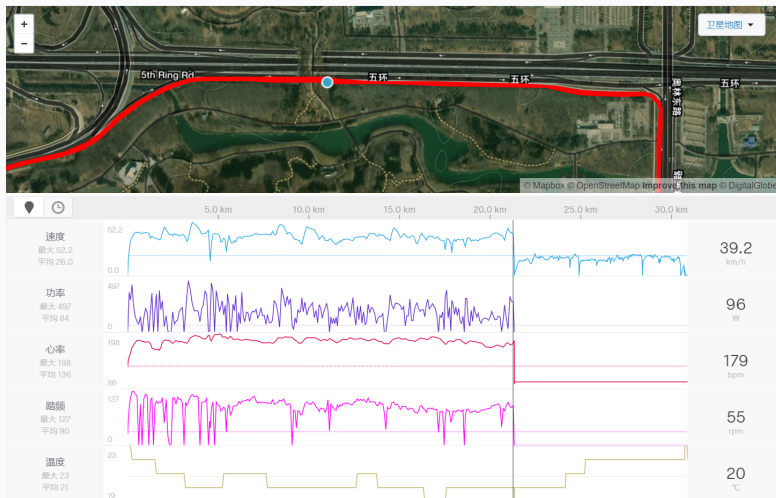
+
−
卫星地图
5th Ring Rd
五环
五环
五环
南林东路
© Mapbox © OpenStreetMap Improve this map © DigitalGlobe

5.0 km
10.0 km
15.0 km
20.0 km
25.0 km
30.0 km

速度
最大 52.2
平均 26.0
52.2
0.0
39.2
km/h

功率
最大 497
平均 84
497
0
96
W

心率
最大 198
平均 136
198
86
179
bpm

踏频
最大 127
平均 90
127
0
55
rpm

温度
最大 23
平均 21
23
19
20
℃